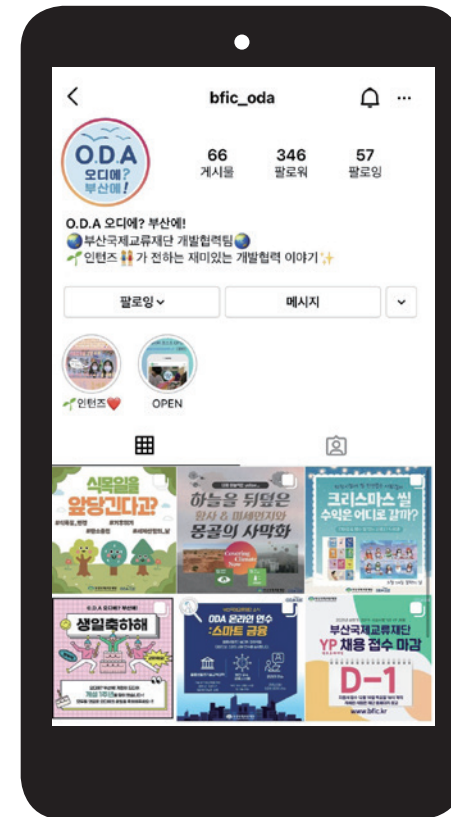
bfic_oda

O.D.A 오디에? 부산에!

66 게시물
346 팔로워
57 팔로잉

O.D.A 오디에? 부산에!
🌏부산국제교류재단 개발협력팀🌏
🌱인턴즈 가 전하는 재미있는 개발협력 이야기✨

팔로잉
메시지

🌱인턴즈❤️
OPEN

식목일을 앞당긴다고?

하늘을 뒤덮은 황사 & 미세먼지와 몽골의 사막화

크리스마스 씰 수익은 어디로 갈까?

O.D.A 오디에? 부산에!
생일축하해

ODA 온라인 연수 :스마트 금융

부산국제교류재단 YP 채용 접수 마감 D-1
www.bfic.kr